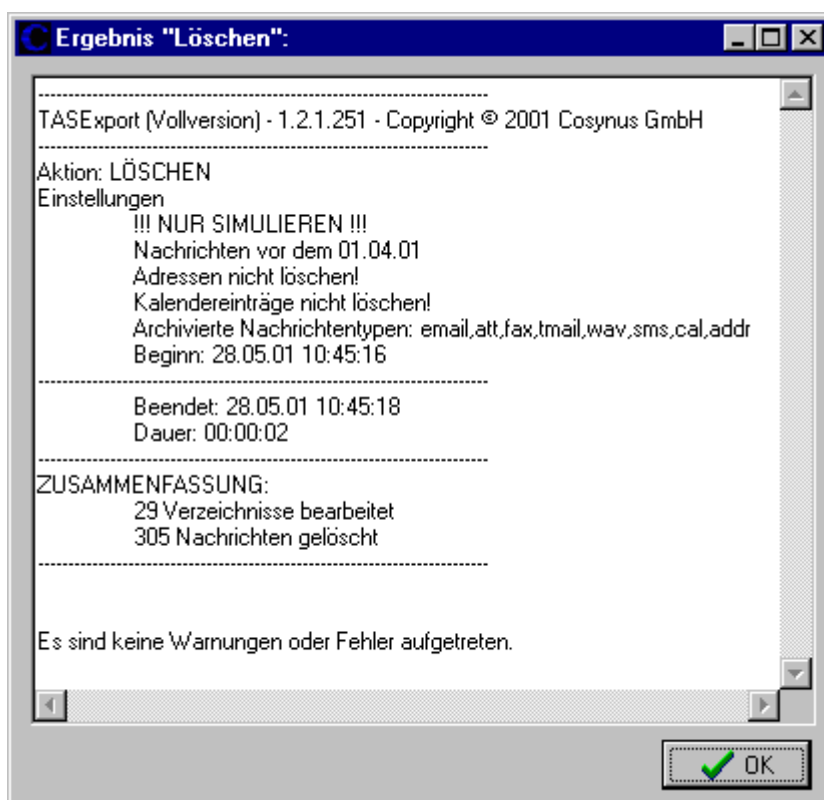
Ergebnis "Löschen":

--------------------------------------------------------------------
TASExport (Vollversion) - 1.2.1.251 - Copyright © 2001 Cosynus GmbH
--------------------------------------------------------------------
Aktion: LÖSCHEN
Einstellungen
!!! NUR SIMULIEREN !!!
Nachrichten vor dem 01.04.01
Adressen nicht löschen!
Kalendereinträge nicht löschen!
Archivierte Nachrichtentypen: email,att,fax,tmail,wav,sms,cal,addr
Beginn: 28.05.01 10:45:16
--------------------------------------------------------------------
Beendet: 28.05.01 10:45:18
Dauer: 00:00:02
--------------------------------------------------------------------
ZUSAMMENFASSUNG:
29 Verzeichnisse bearbeitet
305 Nachrichten gelöscht
--------------------------------------------------------------------

Es sind keine Warnungen oder Fehler aufgetreten.

OK